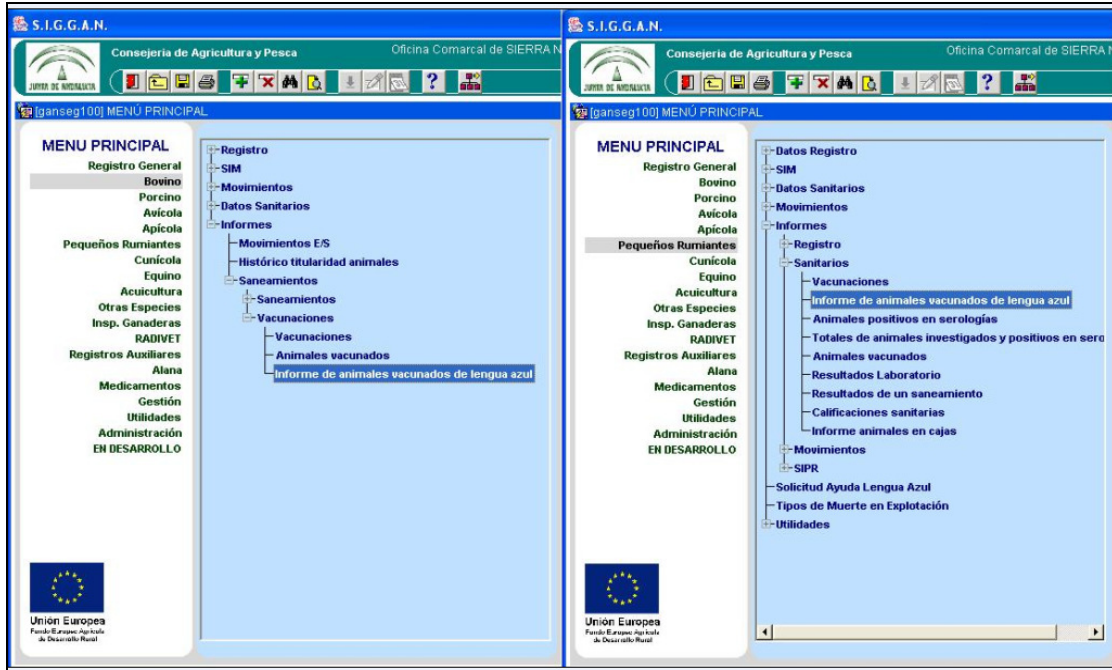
S.I.G.G.A.N.

Consejería de Agricultura y Pesca

Oficina Comarcal de SIERRA N

JUNTA DE ANDALUCIA

[ganseg100] MENÚ PRINCIPAL

MENU PRINCIPAL
Registro General
Bovino
Porcino
Avícola
Apícola
Pequeños Rumiantes
Cunícola
Equino
Acuicultura
Otras Especies
Insp. Ganaderas
RADIVET
Registros Auxiliares
Alana
Medicamentos
Gestión
Utilidades
Administración
EN DESARROLLO

Registro
SIM
Movimientos
Datos Sanitarios
Informes
Movimientos E/S
Histórico titularidad animales
Saneamientos
Saneamientos
Vacunaciones
Vacunaciones
Animales vacunados
Informe de animales vacunados de lengua azul

Unión Europea
Fondo Europeo Agrícola de Desarrollo Rural

S.I.G.G.A.N.

Consejería de Agricultura y Pesca

Oficina Comarcal de SIERRA N

JUNTA DE ANDALUCIA

[ganseg100] MENÚ PRINCIPAL

MENU PRINCIPAL
Registro General
Bovino
Porcino
Avícola
Apícola
Pequeños Rumiantes
Cunícola
Equino
Acuicultura
Otras Especies
Insp. Ganaderas
RADIVET
Registros Auxiliares
Alana
Medicamentos
Gestión
Utilidades
Administración
EN DESARROLLO

Datos Registro
SIM
Datos Sanitarios
Movimientos
Informes
Registro
Sanitarios
Vacunaciones
Informe de animales vacunados de lengua azul
Animales positivos en serologías
Totales de animales investigados y positivos en sero
Animales vacunados
Resultados Laboratorio
Resultados de un saneamiento
Calificaciones sanitarias
Informe animales en cajas
Movimientos
SIPR
Solicitud Ayuda Lengua Azul
Tipos de Muerte en Explotación
Utilidades

Unión Europea
Fondo Europeo Agrícola de Desarrollo Rural